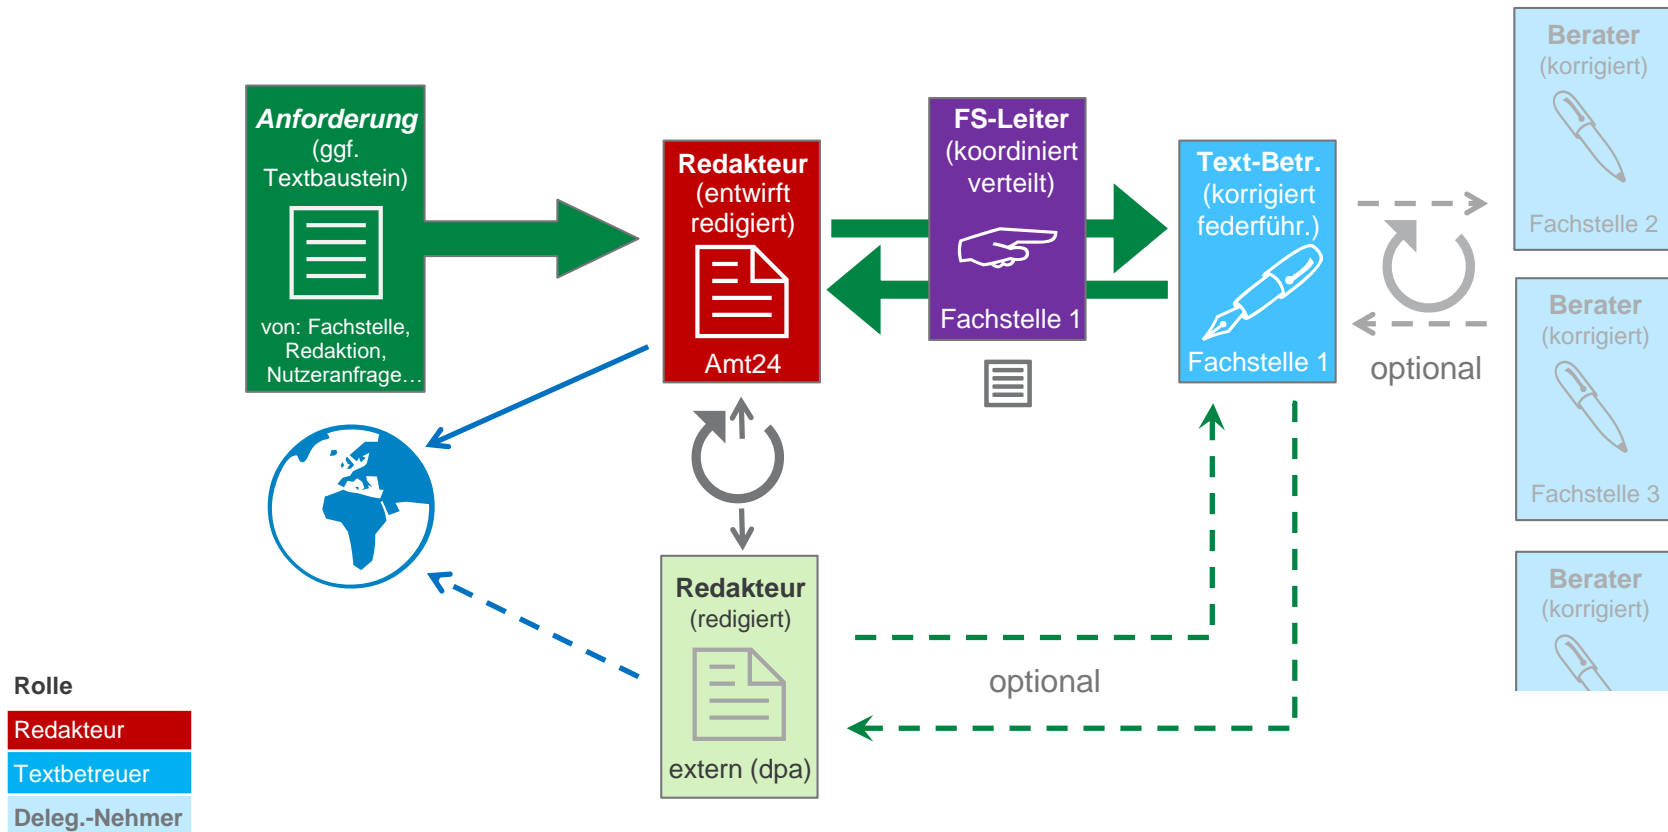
Anforderung
(ggf. Textbaustein)

von: Fachstelle, Redaktion, Nutzeranfrage…

Redakteur
(entwirft redigiert)

Amt24

FS-Leiter
(koordiniert verteilt)

Fachstelle 1

Text-Betr.
(korrigiert federführ.)

Fachstelle 1

optional

Berater
(korrigiert)

Fachstelle 2

Berater
(korrigiert)

Fachstelle 3

Berater
(korrigiert)

Redakteur
(redigiert)

extern (dpa)

optional

Rolle

Redakteur

Textbetreuer

Deleg.-Nehmer